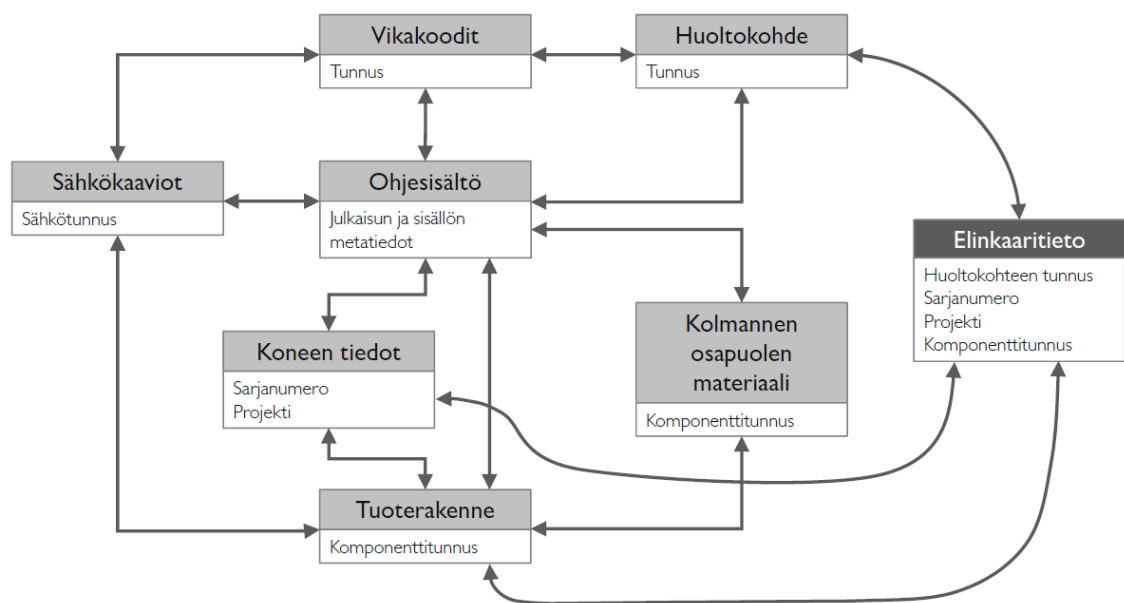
Vikakoodit
Tunnus

Huoltokohde
Tunnus

Sähkökaaviot
Sähkötunnus

Ohjesisältö
Julkaisun ja sisällön metatiedot

Elinkaaritieto
Huoltokohteen tunnus
Sarjanumero
Projekti
Komponenttitunnus

Koneen tiedot
Sarjanumero
Projekti

Kolmannen osapuolen materiaali
Komponenttitunnus

Tuoterakenne
Komponenttitunnus